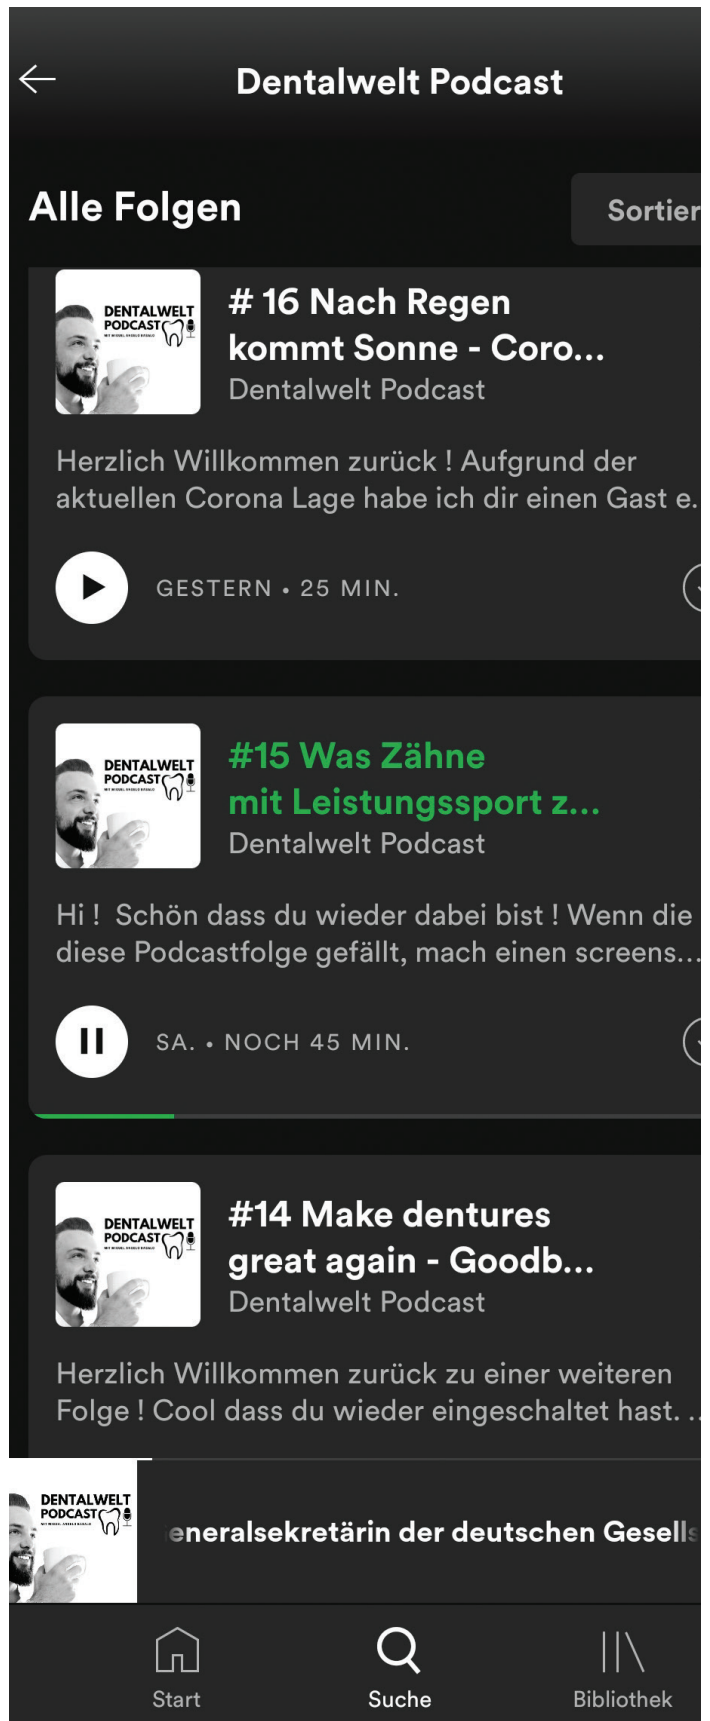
Dentalwelt Podcast

Alle Folgen

Sortier

DENTALWELT PODCAST

# 16 Nach Regen kommt Sonne - Coro...

Dentalwelt Podcast

Herzlich Willkommen zurück ! Aufgrund der aktuellen Corona Lage habe ich dir einen Gast e.

GESTERN • 25 MIN.

DENTALWELT PODCAST

#15 Was Zähne mit Leistungssport z...

Dentalwelt Podcast

Hi ! Schön dass du wieder dabei bist ! Wenn die diese Podcastfolge gefällt, mach einen screens...

SA. • NOCH 45 MIN.

DENTALWELT PODCAST

#14 Make dentures great again - Goodb...

Dentalwelt Podcast

Herzlich Willkommen zurück zu einer weiteren Folge ! Cool dass du wieder eingeschaltet hast. ..

DENTALWELT PODCAST

eneralsekretärin der deutschen Gesells

Start

Suche

Bibliothek